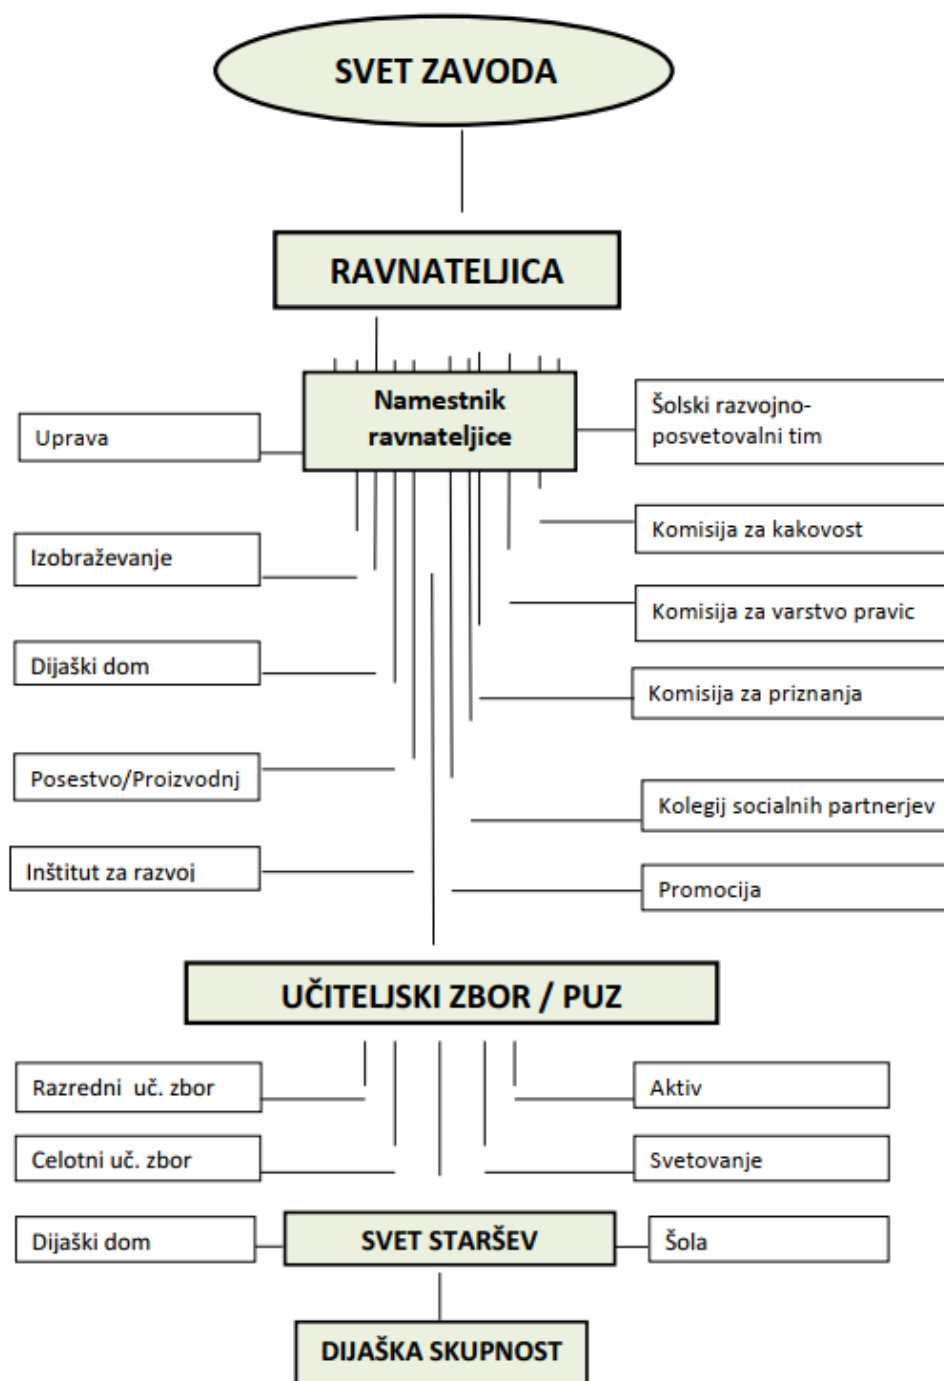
SVET ZAVODA

RAVNATELJICA

Namestnik ravnateljice

Uprava

Šolski razvojno-posvetovalni tim

Komisija za kakovost

Izobraževanje

Komisija za varstvo pravic

Dijaški dom

Komisija za priznanja

Posestvo/Proizvodnj

Kolegij socialnih partnerjev

Inštitut za razvoj

Promocija

UČITELJSKI ZBOR / PUZ

Razredni uč. zbor

Aktiv

Celotni uč. zbor

Svetovanje

Dijaški dom

SVET STARŠEV

Šola

DIJAŠKA SKUPNOST